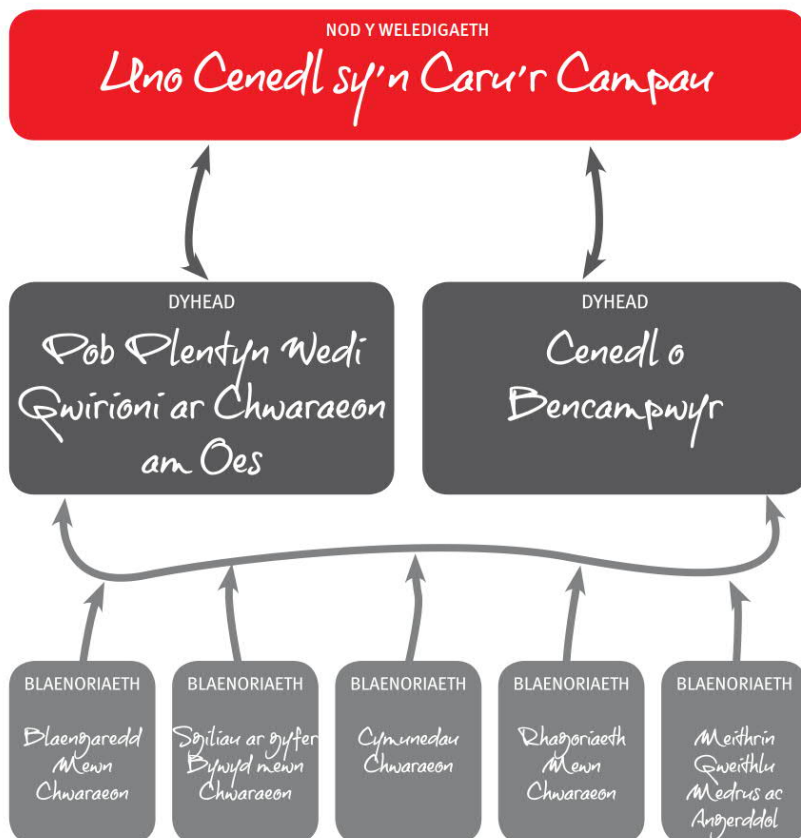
NOD Y WELEDIGAETH

Uno Cenedl sy'n Caru'r Campau

DYHEAD

Pob Plentyn Wedi Gwirioni ar Chwaraeon am Oes

DYHEAD

Cenedl o Bencampwyr

BLAENORIAETH

Blaengaredd Mewn Chwaraeon

BLAENORIAETH

Sgiliau ar gyfer Bywyd mewn Chwaraeon

BLAENORIAETH

Cymunedau Chwaraeon

BLAENORIAETH

Rhagoriaeth Mewn Chwaraeon

BLAENORIAETH

Meithrin Gweithlu Medrus ac Angerddol